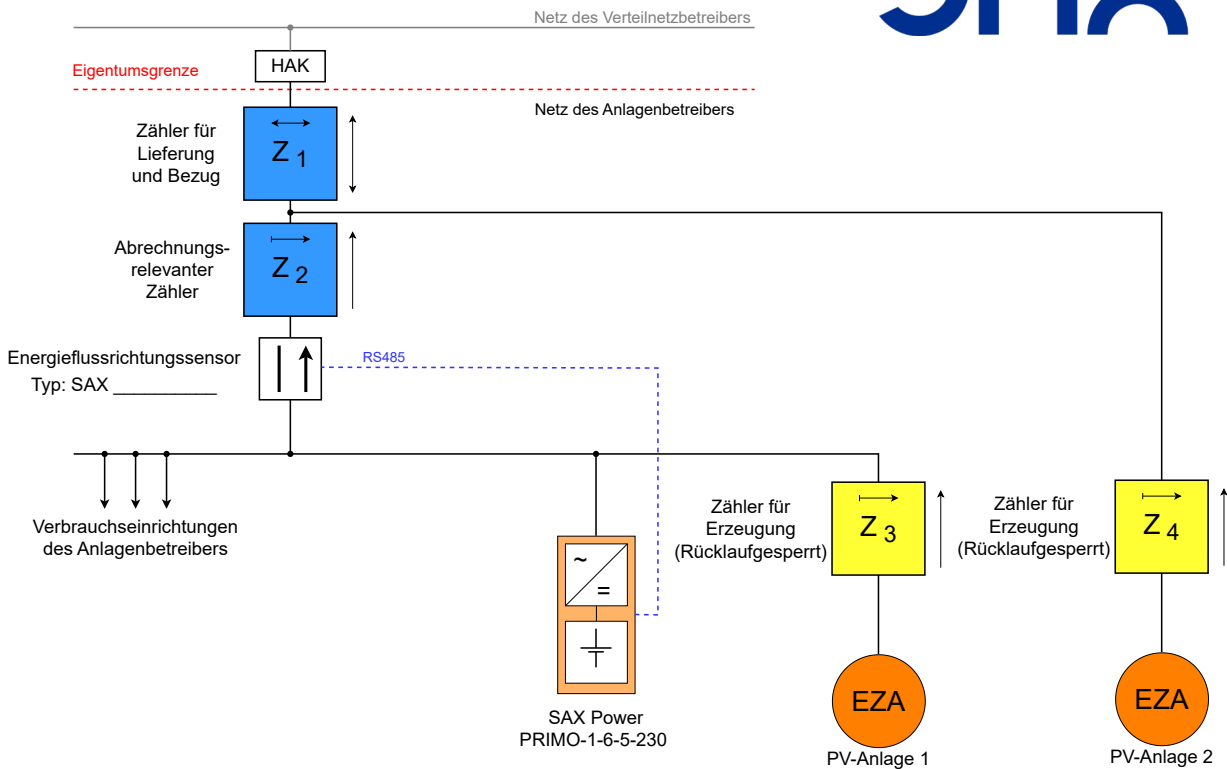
Netz des Verteilnetzbetreibers

HAK

Eigentumsgrenze

Netz des Anlagenbetreibers

Zähler für Lieferung und Bezug

$Z_1$

Abrechnungsrelevanter Zähler

$Z_2$

Energieflussrichtungssensor
Typ: SAX __________

RS485

Verbrauchseinrichtungen des Anlagenbetreibers

~
=

SAX Power
PRIMO-1-6-5-230

Zähler für Erzeugung (Rücklaufgesperrt)

$Z_3$

EZA

PV-Anlage 1

Zähler für Erzeugung (Rücklaufgesperrt)

$Z_4$

EZA

PV-Anlage 2